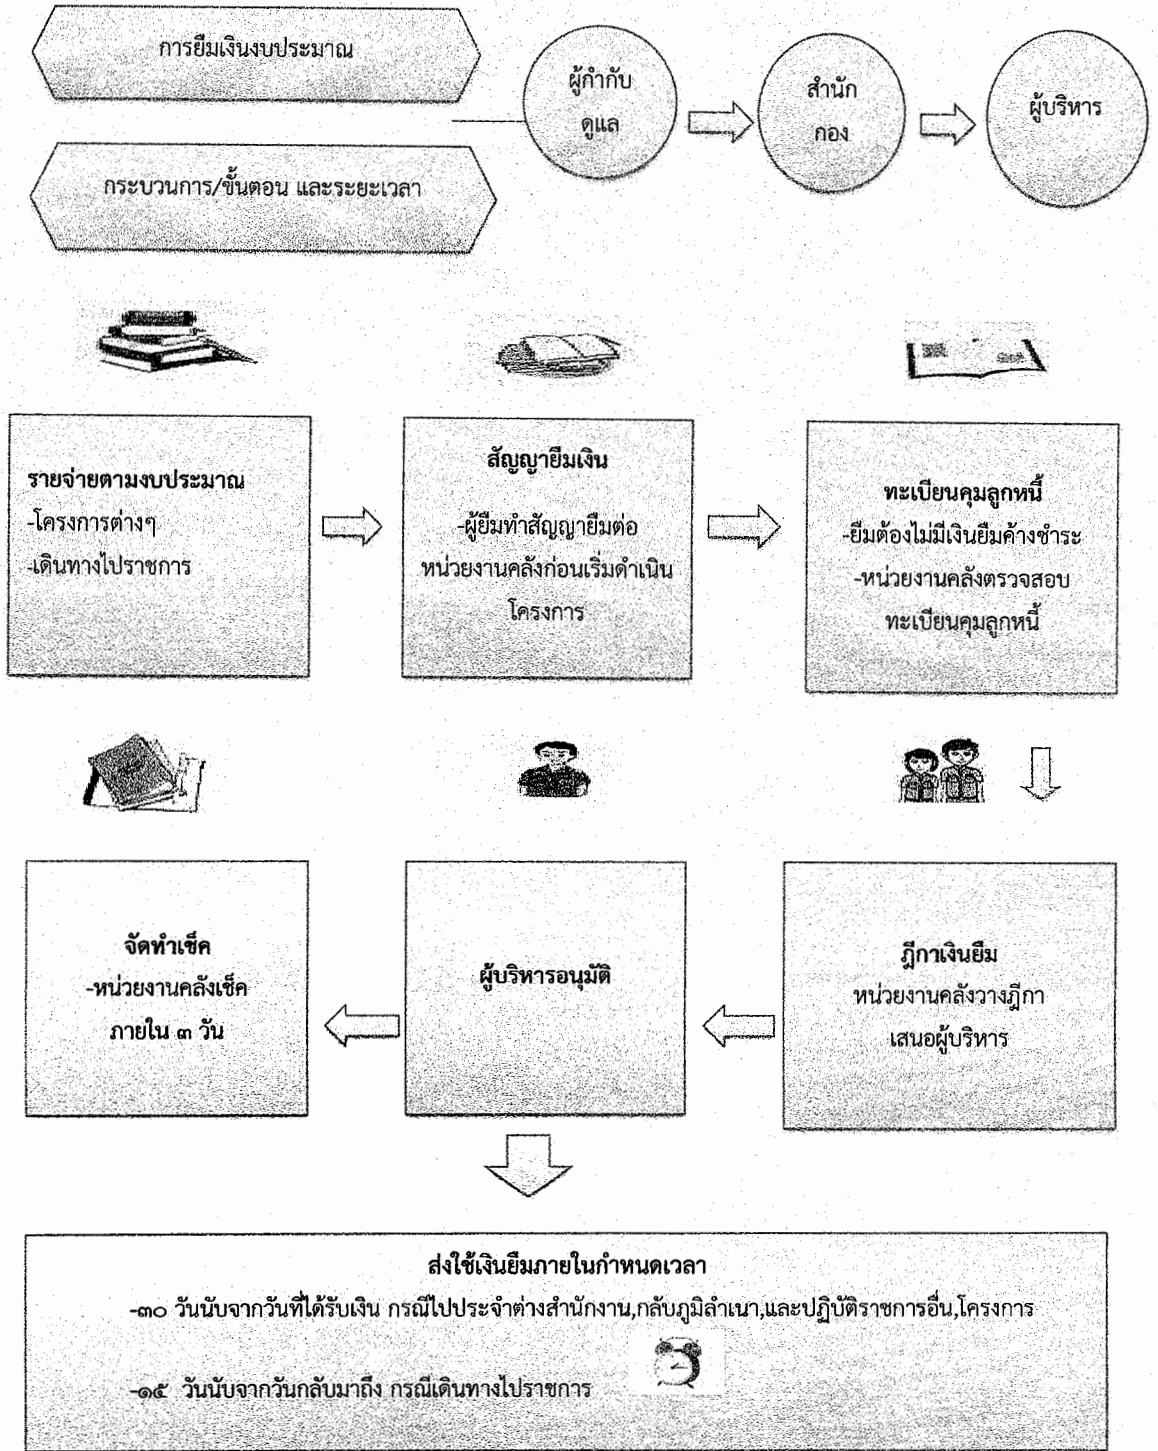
การยืมเงินงบประมาณ

กระบวนการ/ขั้นตอน และระยะเวลา

ผู้กำกับดูแล

สำนักกอง

ผู้บริหาร

**รายจ่ายตามงบประมาณ**
-โครงการต่างๆ
-เดินทางไปราชการ

**สัญญายืมเงิน**
-ผู้ยืมทำสัญญายืมต่อหน่วยงานคลังก่อนเริ่มดำเนินโครงการ

**ทะเบียนคุมลูกหนี้**
-ยืมต้องไม่มีเงินยืมค้างชำระ
-หน่วยงานคลังตรวจสอบทะเบียนคุมลูกหนี้

**ฎีกาเงินยืม**
หน่วยงานคลังวางฎีกาเสนอผู้บริหาร

**ผู้บริหารอนุมัติ**

**จัดทำเช็ค**
**-หน่วยงานคลังเช็คภายใน ๓ วัน**

**ส่งใช้เงินยืมภายในกำหนดเวลา**
-๓๐ วันนับจากวันที่ได้รับเงิน กรณีไปประจำต่างสำนักงาน,กลับภูมิลำเนา,และปฏิบัติราชการอื่น,โครงการ
-๑๕ วันนับจากวันกลับมาถึง กรณีเดินทางไปราชการ